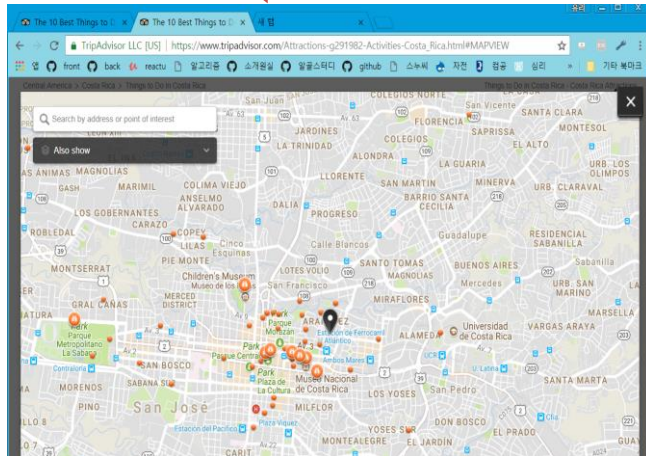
The 10 Best Things to D ×
The 10 Best Things to D ×
새 탭 ×
유리
TripAdvisor LLC [US] | https://www.tripadvisor.com/Attractions-g291982-Activities-Costa_Rica.html#MAPVIEW
앱 front back reactu 알고리즘 소개원실 알골스터디 github 스누버 자전 컴공 심리 기타 북마크
Central America > Costa Rica > Things to Do in Costa Rica
Things to Do in Costa Rica - Costa Rica Attractions
×
Search by address or point of interest
Also show
SAN JUAN
JARDINES
LA TRINIDAD
FLORENCIA
SANTA CLARA
MONTESOL
COLEGIOS
SAPRISSA
EL ALTO
ALONDRA
LA GUARIA
URB. LOS OLIVOS
SAN MARTIN
MINERVA
URB. CLARAVAL
MAGNOLIAS
GASH
MARIMIL
COLIMA VIEJO
ANSELMO ALVARADO
DALIA
PROGRESO
BARRIO SANTA CECILIA
LOS GOBERNANTES
CARAZO
COPEY
LILAS
Cinco Esquinas
ROBLEDAL
Calle Blancos
Guadalupe
RESIDENCIAL SABANILLA
PIE MONTE
SANTO TOMAS
MAGNOLIAS
BUENOS AIRES
MONTSERRAT
LOTES VOLIO
Children's Museum
Museo de los Niños
San Francisco
MERCED
GRAL CANAS
DISTRITO MERCED
MIRAFLORES
URB. SAN MARINO
Park
Parque Morazán
ARANJUEZ
Estación del Ferrocarril Atlántico
Universidad de Costa Rica
VARGAS ARAYA
Park
Parque Metropolitano La Sabana
Parque Central
Park
SAN BOSCO
Plaza de la Cultura
Museo Nacional de Costa Rica
MORENOS
SABANA SUR
SANTA MARTA
San José
MILFLOR
DOS RIOS
Estación del Pacifico
Plaza Viquez
YOSES SUR
CARIT
MONTEALEGRE
EL JARDIN